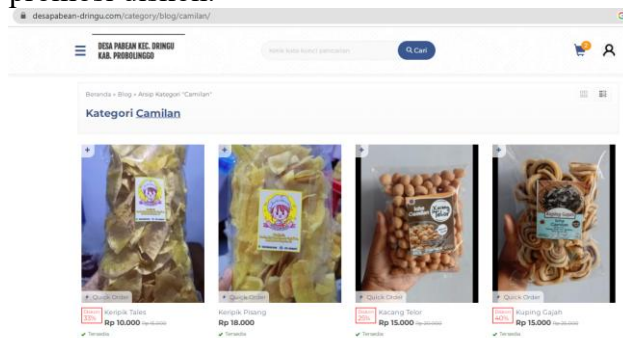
promosi diskon.

desapabean-dringu.com/category/blog/camilan/

DESA PABEAN KEC. DRINGU
KAB. PROBOLINGGO

Ketik kata kunci pencarian

Cari

Beranda » Blog » Arsip Kategori "Camilan"

Kategori Camilan

Quick Order

Quick Order

Quick Order

Quick Order

Diskon 33%

Keripik Tales

Rp 10.000 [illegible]

Tersedia

Keripik Pisang

Rp 18.000

Tersedia

Diskon 25%

Kacang Telor

Rp 15.000 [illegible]

Tersedia

Diskon 40%

Kuping Gajah

Rp 15.000 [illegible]

Tersedia